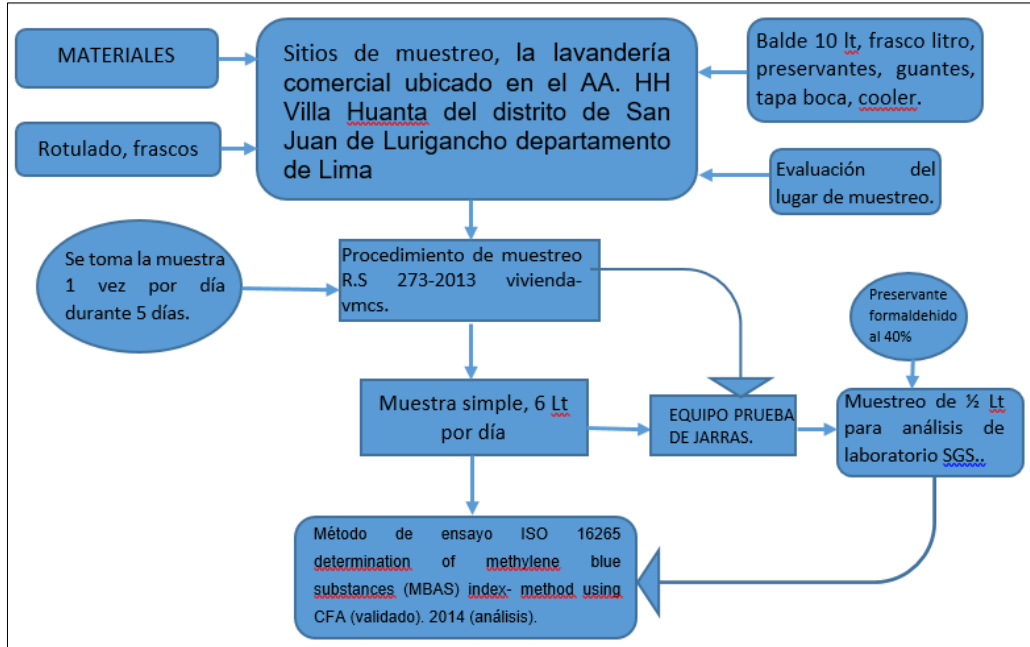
MATERIALES

Rotulado, frascos

Sitios de muestreo, la lavandería comercial ubicado en el AA. HH Villa Huanta del distrito de San Juan de Lurigancho departamento de Lima

Balde 10 lt, frasco litro, preservantes, guantes, tapa boca, cooler.

Evaluación del lugar de muestreo.

Se toma la muestra 1 vez por día durante 5 días.

Procedimiento de muestreo R.S 273-2013 vivienda-vmcs.

Preservante formaldehido al 40%

Muestra simple, 6 Lt por día

EQUIPO PRUEBA DE JARRAS.

Muestreo de ½ Lt para análisis de laboratorio SGS..

Método de ensayo ISO 16265 determination of methylene blue substances (MBAS) index- method using CFA (validado). 2014 (análisis).